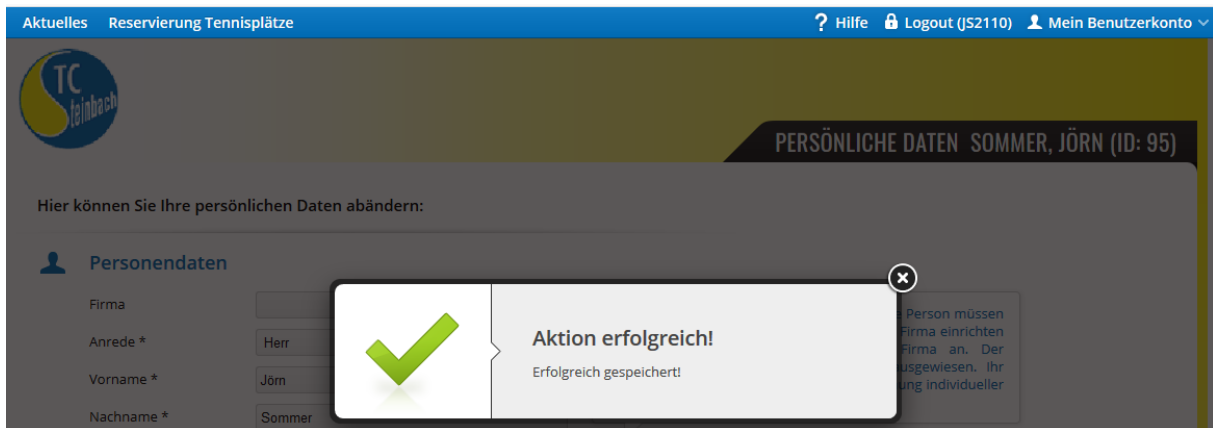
Aktuelles Reservierung Tennisplätze

? Hilfe Logout (JS2110) Mein Benutzerkonto

TC Steinbach

PERSÖNLICHE DATEN SOMMER, JÖRN (ID: 95)

Hier können Sie Ihre persönlichen Daten abändern:

Personendaten

Firma

Anrede * Herr

Vorname * Jörn

Nachname * Sommer

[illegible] Person müssen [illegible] Firma einrichten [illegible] Firma an. Der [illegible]usgewiesen. Ihr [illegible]ung individueller

Aktion erfolgreich!

Erfolgreich gespeichert!